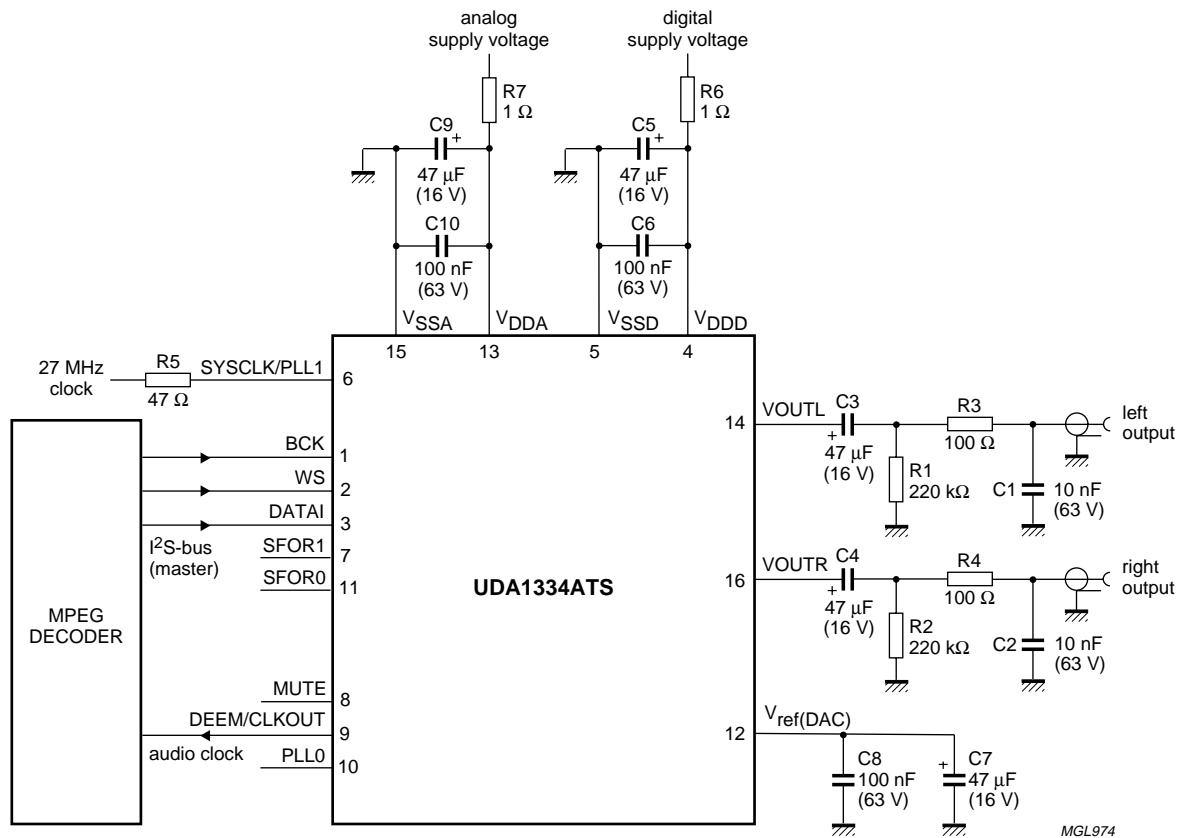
analog supply voltage

digital supply voltage

R7
1 Ω

R6
1 Ω

C9
+
47 μF
(16 V)

C5
+
47 μF
(16 V)

C10
100 nF
(63 V)

C6
100 nF
(63 V)

$V_{SSA}$ $V_{DDA}$ $V_{SSD}$ $V_{DDD}$

15 13 5 4

27 MHz clock

R5
47 Ω

SYSCLK/PLL1 6

MPEG DECODER

BCK 1

WS 2

DATAI 3

$I^2S$-bus (master)

SFOR1 7

SFOR0 11

UDA1334ATS

MUTE 8

DEEM/CLKOUT 9

audio clock

PLL0 10

14 VOUTL

C3
+
47 μF
(16 V)

R3
100 Ω

left output

R1
220 kΩ

C1
10 nF
(63 V)

16 VOUTR

C4
+
47 μF
(16 V)

R4
100 Ω

right output

R2
220 kΩ

C2
10 nF
(63 V)

12 $V_{ref(DAC)}$

C8
100 nF
(63 V)

C7
+
47 μF
(16 V)

MGL974